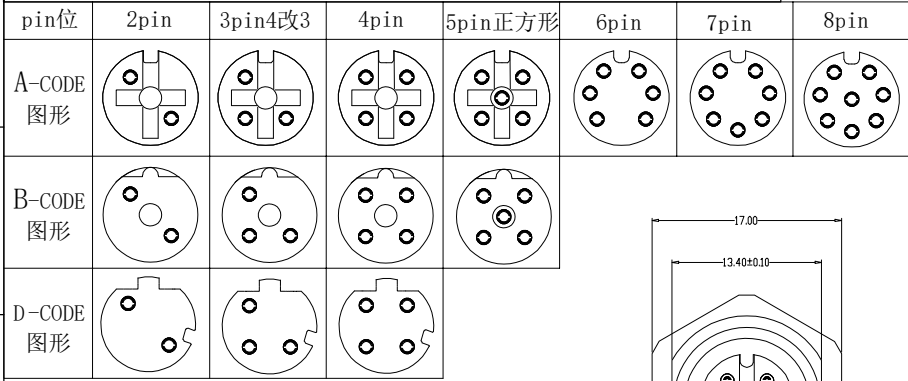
| pin位 | 2pin | 3pin4改3 | 4pin | 5pin正方形 | 6pin | 7pin | 8pin |
|---|---|---|---|---|---|---|---|
| A-CODE 图形 | | | | | | | |
| B-CODE 图形 | | | | | | | |
| D-CODE 图形 | | | | | | | |

17.00

13.40±0.10